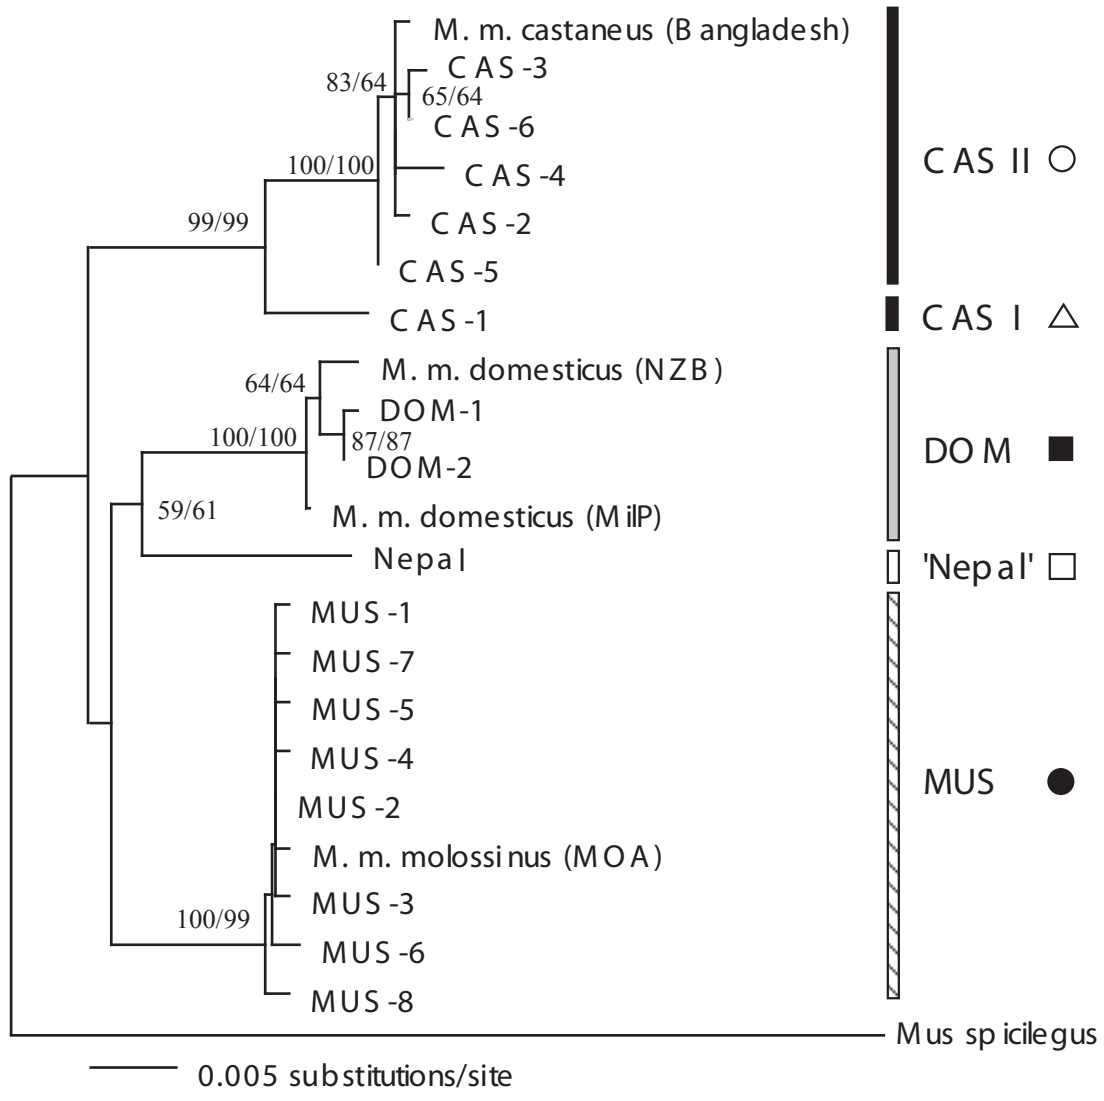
M. m. castaneus (Bangladesh)
83/64
CAS-3
65/64
CAS-6
100/100
CAS-4
99/99
CAS-2
CAS-5
CAS-1
64/64
M. m. domesticus (NZB)
DOM-1
100/100
87/87
DOM-2
59/61
M. m. domesticus (MilP)
Nepal
MUS-1
MUS-7
MUS-5
MUS-4
MUS-2
M. m. molossinus (MOA)
100/99
MUS-3
MUS-6
MUS-8
Mus spicilegus
0.005 substitutions/site
CAS II ○
CAS I △
DOM ■
'Nepal' □
MUS ●